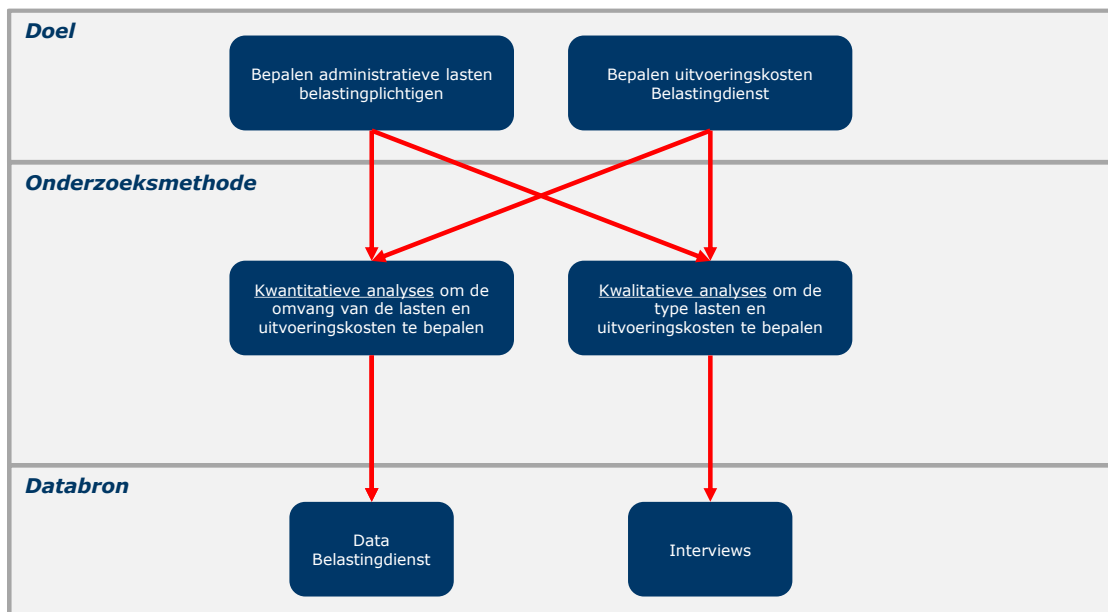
Doel

Bepalen administratieve lasten belastingplichtigen

Bepalen uitvoeringskosten Belastingdienst

Onderzoeksmethode

Kwantitatieve analyses om de omvang van de lasten en uitvoeringskosten te bepalen

Kwalitatieve analyses om de type lasten en uitvoeringskosten te bepalen

Databron

Data Belastingdienst

Interviews